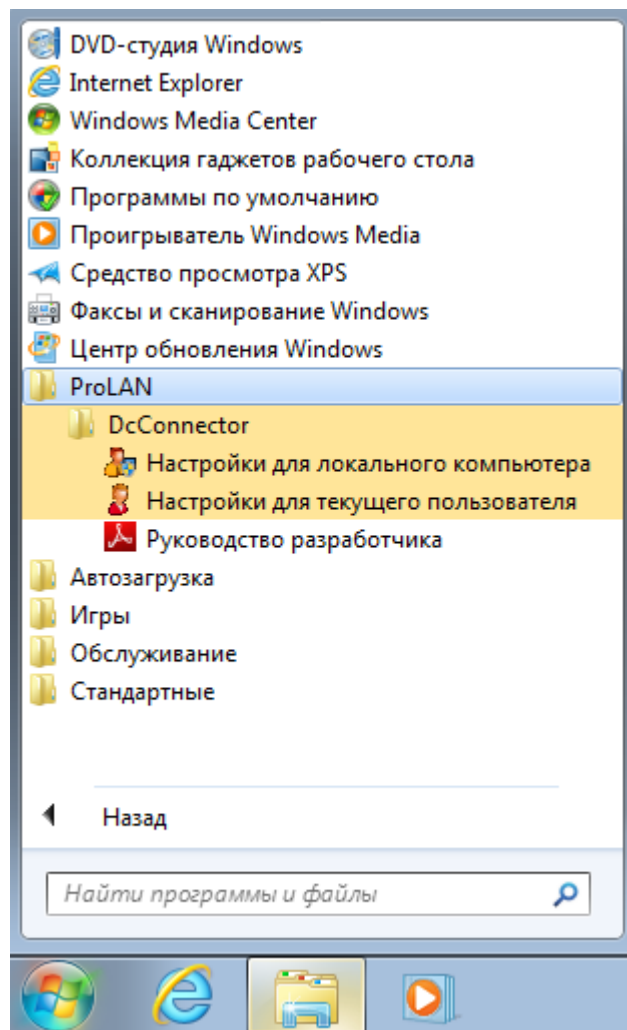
DVD-студия Windows
Internet Explorer
Windows Media Center
Коллекция гаджетов рабочего стола
Программы по умолчанию
Проигрыватель Windows Media
Средство просмотра XPS
Факсы и сканирование Windows
Центр обновления Windows
ProLAN
DcConnector
Настройки для локального компьютера
Настройки для текущего пользователя
Руководство разработчика
Автозагрузка
Игры
Обслуживание
Стандартные

Назад

Найти программы и файлы